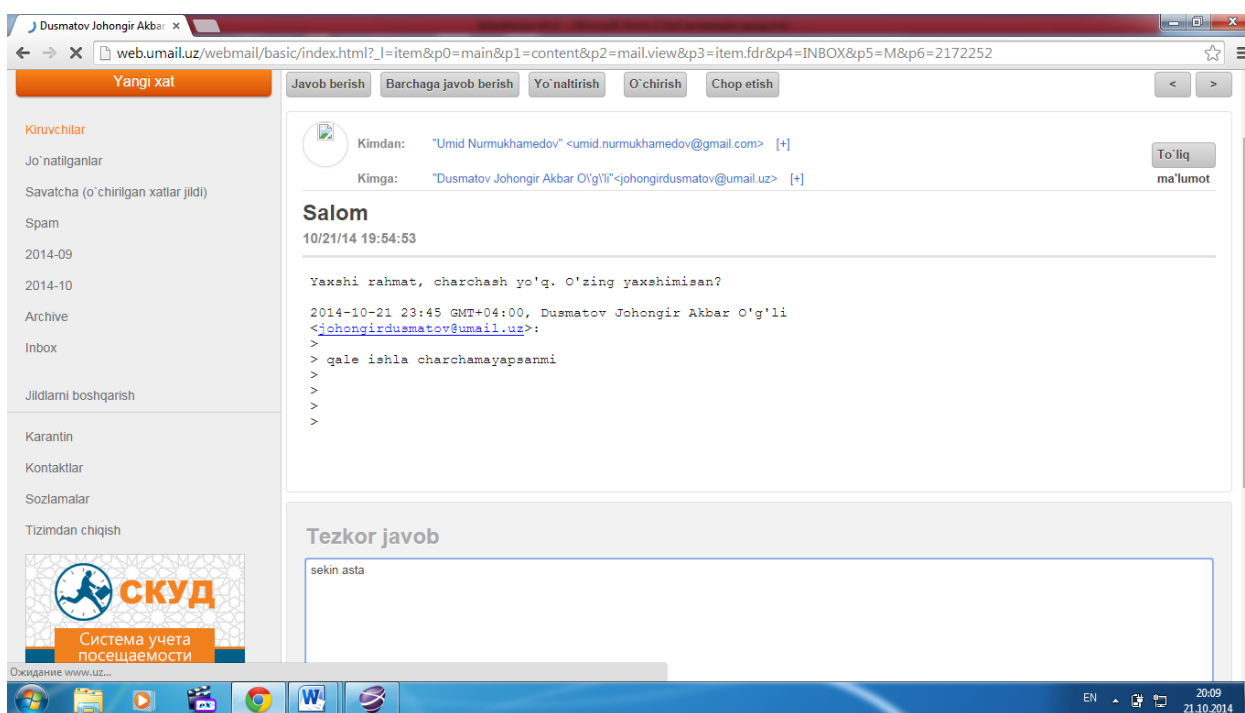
Dusmatov Johongir Akba ×

web.umail.uz/webmail/basic/index.html?_l=item&p0=main&p1=content&p2=mail.view&p3=item.fdr&p4=INBOX&p5=M&p6=2172252

Yangi xat

Javob berish | Barchaga javob berish | Yo`naltirish | O`chirish | Chop etish | < | >

Kiruvchilar
Jo`natilganlar
Savatcha (o`chirilgan xatlar jildi)
Spam
2014-09
2014-10
Archive
Inbox

Jildlarni boshqarish

Karantin
Kontaktlar
Sozlamalar
Tizimdan chiqish

СКУД
Система учета посещаемости

Kimdan: "Umid Nurmukhamedov" <umid.nurmukhamedov@gmail.com> [+]
Kimga: "Dusmatov Johongir Akbar O\'g\'li"<johongirdusmatov@umail.uz> [+]

To`liq ma'lumot

Salom
10/21/14 19:54:53

Yaxshi rahmat, charchash yo'q. O'zing yaxshimisan?

2014-10-21 23:45 GMT+04:00, Dusmatov Johongir Akbar O'g'li <johongirdusmatov@umail.uz>:
>
> qale ishla charchamayapsanmi
>
>
>
>

Tezkor javob

sekin asta

Ожидание www.uz...

EN 20:09 21.10.2014